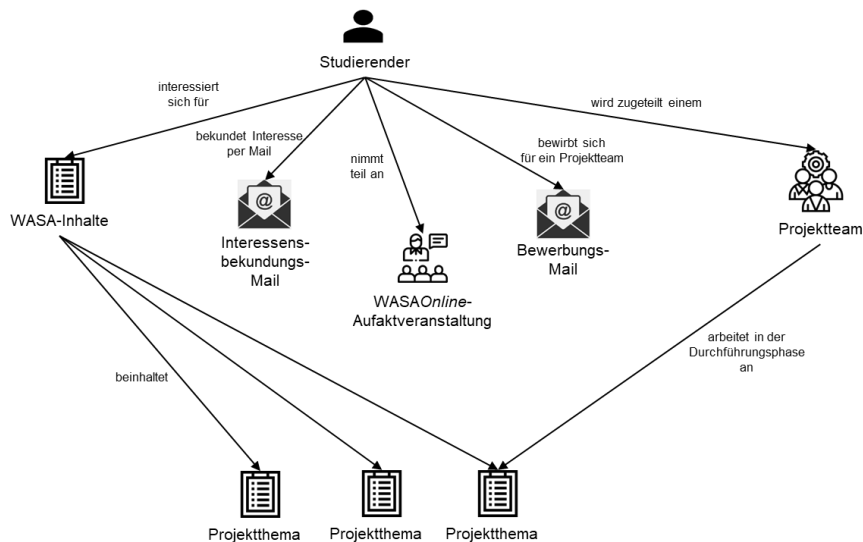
Studierender

interessiert sich für

bekundet Interesse per Mail

nimmt teil an

bewirbt sich für ein Projektteam

wird zugeteilt einem

WASA-Inhalte

Interessensbekundungs-Mail

WASA*Online*-Aufaktveranstaltung

Bewerbungs-Mail

Projektteam

beinhaltet

arbeitet in der Durchführungsphase an

Projektthema

Projektthema

Projektthema